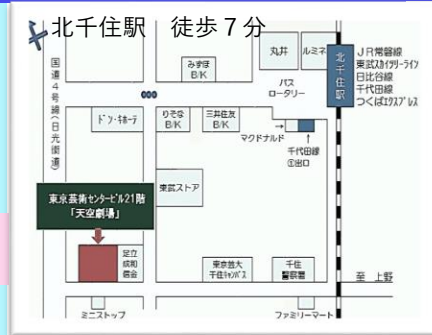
北千住駅　徒歩７分

丸井
ルミネ
北千住駅
ＪＲ常磐線
東武スカイツリーライン
日比谷線
千代田線
つくばエクスプレス
みずほ
B/K
バス
ロータリー
国道４号線（日光街道）
ドン・キホーテ
りそな
B/K
三井住友
B/K
マクドナルド
千代田線
①出口
東武ストア
東京芸術センタービル21階
「天空劇場」
足立
成和
信金
東京芸大
千住キャンパス
千住
警察署
至　上野
ミニストップ
ファミリーマート